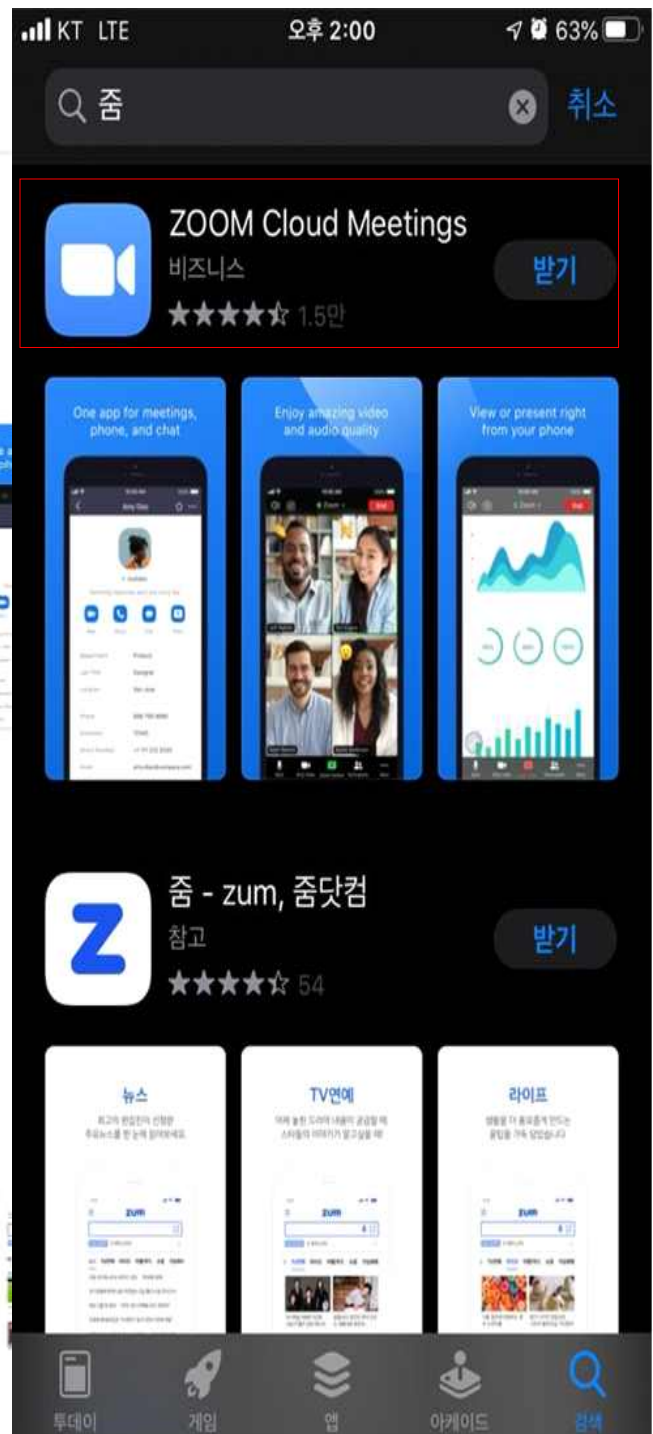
KT LTE 오후 2:00 63%

줌

취소

ZOOM Cloud Meetings
비즈니스
1.5만
받기

One app for meetings, phone, and chat

Enjoy amazing video and audio quality

View or present right from your phone

줌 - zum, 줌닷컴
참고
54
받기

뉴스
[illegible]

TV연예
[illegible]

라이프
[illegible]

zum

zum

zum

투데이
게임
앱
아케이드
검색